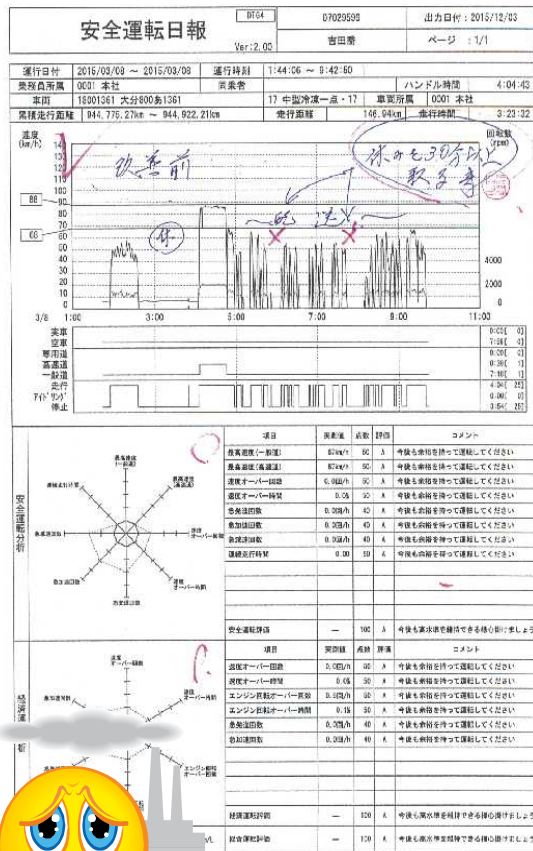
安全運転日報

Ver:2.00

DT64

07020599

吉田参

出力日付：2015/12/03

ページ ：1/1

| 運行日付 | 2015/03/08 ～ 2015/03/08 | 運行時刻 | 1:44:06 ～ 9:42:50 | | |
|---|---|---|---|---|---|
| 乗務員所属 | 0001 本社 | 同乗者 | | ハンドル時間 | 4:04:43 |
| 車両 | 18001361 大分800あ1361 | | 17 中型冷凍一点・17 | 車両所属 | 0001 本社 |
| 累積走行距離 | 944,775.27km ～ 944,922.21km | 走行距離 | 146.94km | 走行時間 | 3:23:32 |

速度 (km/h)

回転数 (rpm)

改善前

休みを30分以上取る事

(休)

〜(急) 注意

140 130 120 110 100 90 80 70 60 50 40 30 20 10

88

66

4000

2000

0

3/8 1:00 3:00 5:00 7:00 9:00 11:00

実車
空車
専用道
高速道
一般道
走行
アイドリング
停止

0:00 [0]
7:09 [0]
0:00 [0]
0:38 [1]
7:10 [1]
4:04 [25]
0:00 [0]
0:54 [26]

安全運転分析

最高速度(一般道)
最高速度(高速道)
速度オーバー回数
速度オーバー時間
急発進回数
急加速回数
急減速回数
連続走行時間

| 項目 | 実測値 | 点数 | 評価 | コメント |
|---|---|---|---|---|
| 最高速度(一般道) | 87km/h | 50 | A | 今後も余裕を持って運転してください |
| 最高速度(高速道) | 87km/h | 50 | A | 今後も余裕を持って運転してください |
| 速度オーバー回数 | 0.00回/h | 50 | A | 今後も余裕を持って運転してください |
| 速度オーバー時間 | 0.0% | 50 | A | 今後も余裕を持って運転してください |
| 急発進回数 | 0.00回/h | 40 | A | 今後も余裕を持って運転してください |
| 急加速回数 | 0.00回/h | 40 | A | 今後も余裕を持って運転してください |
| 急減速回数 | 0.00回/h | 40 | A | 今後も余裕を持って運転してください |
| 連続走行時間 | 0.00 | 50 | A | 今後も余裕を持って運転してください |
| 安全運転評価 | — | 100 | A | 今後も高水準を維持できる様心掛けましょう |

経済運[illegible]

速度オーバー回数
エンジン回転オーバー回数

| 項目 | 実測値 | 点数 | 評価 | コメント |
|---|---|---|---|---|
| 速度オーバー回数 | 0.00回/h | 50 | A | 今後も余裕を持って運転してください |
| 速度オーバー時間 | 0.0% | 50 | A | 今後も余裕を持って運転してください |
| エンジン回転オーバー回数 | 0.00回/h | 50 | A | 今後も余裕を持って運転してください |
| エンジン回転オーバー時間 | 0.1% | 50 | A | 今後も余裕を持って運転してください |
| 急発進回数 | 0.00回/h | 40 | A | 今後も余裕を持って運転してください |
| 急加速回数 | 0.00回/h | 40 | A | 今後も余裕を持って運転してください |
| 経済運転評価 | — | 100 | A | 今後も高水準を維持できる様心掛けましょう |
| 総合運転評価 | — | 100 | A | 今後も高水準を維持できる様心掛けましょう |